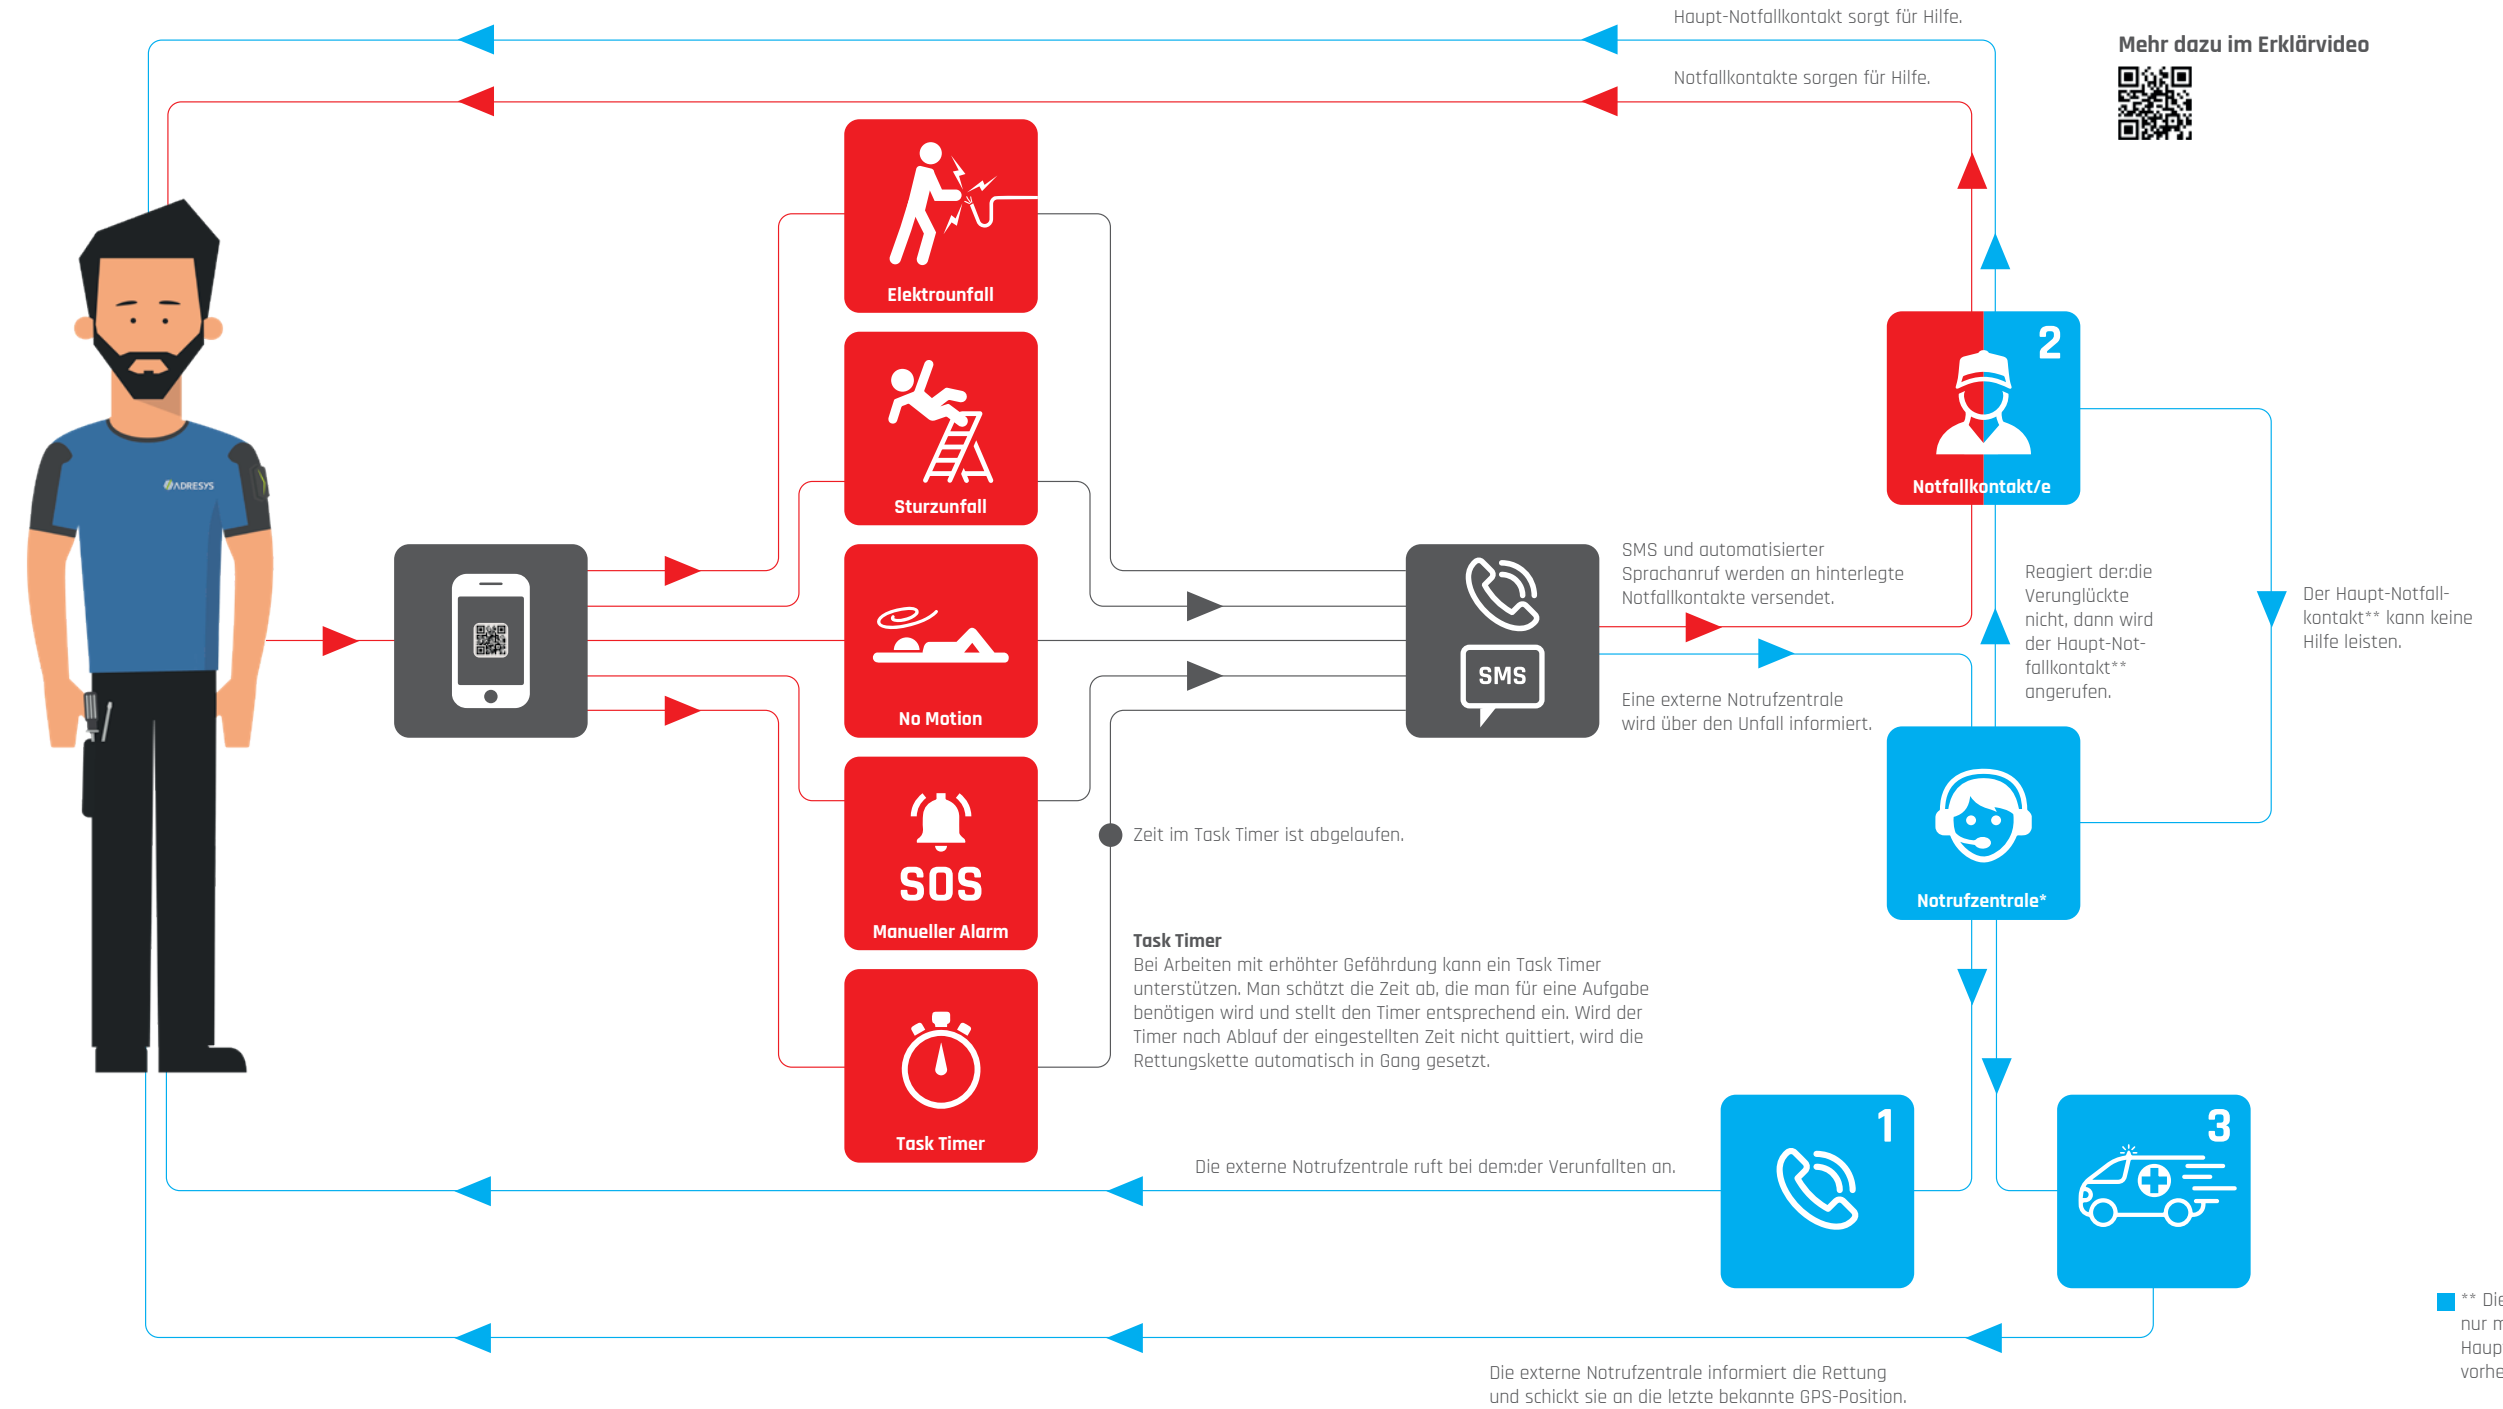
Haupt-Notfallkontakt sorgt für Hilfe.

Mehr dazu im Erklärvideo

Notfallkontakte sorgen für Hilfe.

Elektrounfall

Sturzunfall

No Motion

SOS

Manueller Alarm

Task Timer

ADRESYS

2

Notfallkontakt/e

SMS

SMS und automatisierter Sprachanruf werden an hinterlegte Notfallkontakte versendet.

Eine externe Notrufzentrale wird über den Unfall informiert.

Reagiert der:die Verunglückte nicht, dann wird der Haupt-Notfallkontakt** angerufen.

Der Haupt-Notfallkontakt** kann keine Hilfe leisten.

Notrufzentrale*

Zeit im Task Timer ist abgelaufen.

**Task Timer**
Bei Arbeiten mit erhöhter Gefährdung kann ein Task Timer unterstützen. Man schätzt die Zeit ab, die man für eine Aufgabe benötigen wird und stellt den Timer entsprechend ein. Wird der Timer nach Ablauf der eingestellten Zeit nicht quittiert, wird die Rettungskette automatisch in Gang gesetzt.

1

3

Die externe Notrufzentrale ruft bei dem:der Verunfallten an.

** Die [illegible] nur m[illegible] Haup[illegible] vorhe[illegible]

Die externe Notrufzentrale informiert die Rettung und schickt sie an die letzte bekannte GPS-Position.